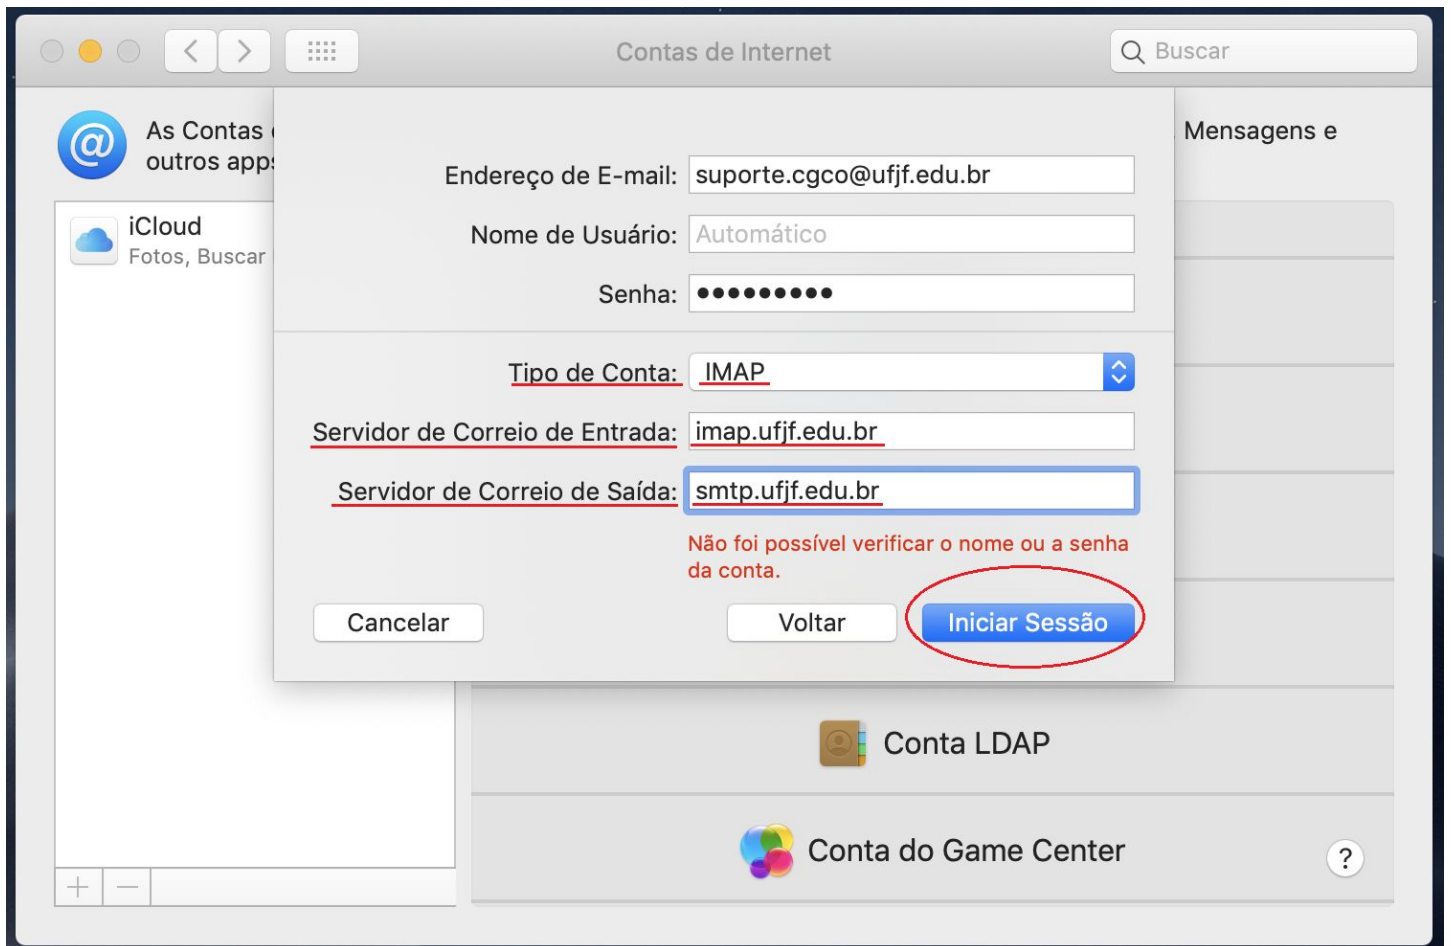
Contas de Internet

Buscar

As Contas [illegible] outros apps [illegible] Mensagens e

iCloud
Fotos, Buscar

Endereço de E-mail: suporte.cgco@ufjf.edu.br

Nome de Usuário: Automático

Senha: ●●●●●●●●●●

Tipo de Conta: IMAP

Servidor de Correio de Entrada: imap.ufjf.edu.br

Servidor de Correio de Saída: smtp.ufjf.edu.br

Não foi possível verificar o nome ou a senha da conta.

Cancelar

Voltar

Iniciar Sessão

Conta LDAP

Conta do Game Center

+ —

?